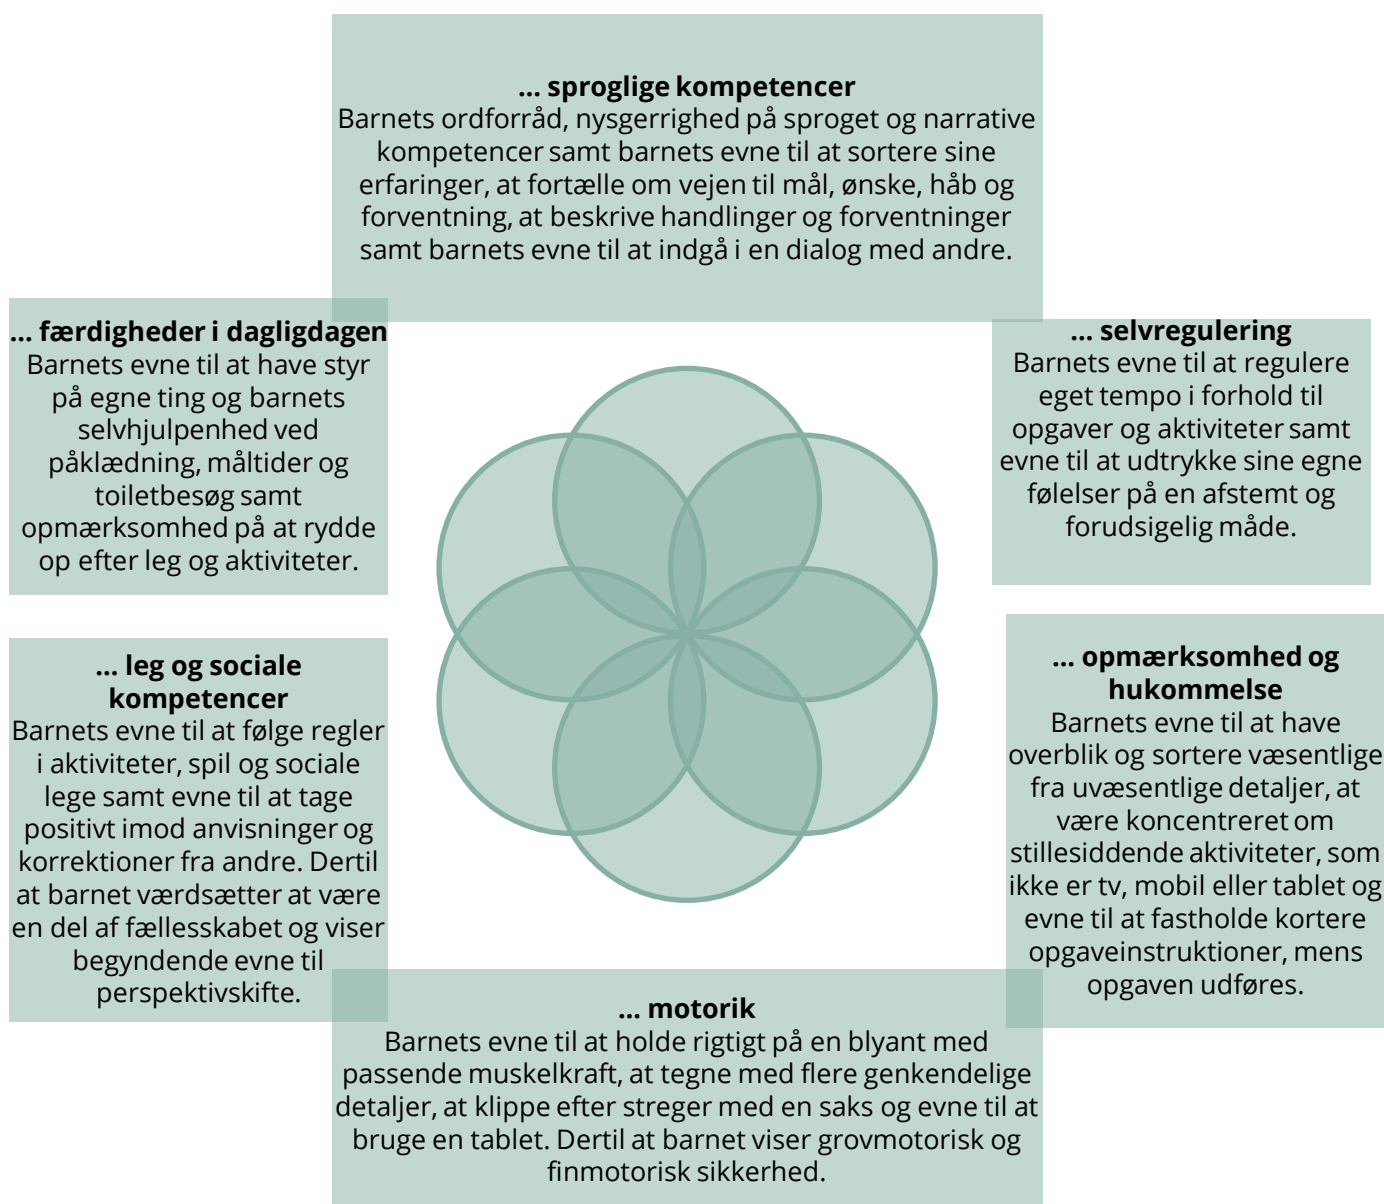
... sproglige kompetencer
Barnets ordforråd, nysgerrighed på sproget og narrative kompetencer samt barnets evne til at sortere sine erfaringer, at fortælle om vejen til mål, ønske, håb og forventning, at beskrive handlinger og forventninger samt barnets evne til at indgå i en dialog med andre.

... færdigheder i dagligdagen
Barnets evne til at have styr på egne ting og barnets selvhjulpenhed ved påklædning, måltider og toiletbesøg samt opmærksomhed på at rydde op efter leg og aktiviteter.

... selvregulering
Barnets evne til at regulere eget tempo i forhold til opgaver og aktiviteter samt evne til at udtrykke sine egne følelser på en afstemt og forudsigelig måde.

... leg og sociale kompetencer
Barnets evne til at følge regler i aktiviteter, spil og sociale lege samt evne til at tage positivt imod anvisninger og korrektioner fra andre. Dertil at barnet værdsætter at være en del af fællesskabet og viser begyndende evne til perspektivskifte.

... opmærksomhed og hukommelse
Barnets evne til at have overblik og sortere væsentlige fra uvæsentlige detaljer, at være koncentreret om stillesiddende aktiviteter, som ikke er tv, mobil eller tablet og evne til at fastholde kortere opgaveinstruktioner, mens opgaven udføres.

... motorik
Barnets evne til at holde rigtigt på en blyant med passende muskelkraft, at tegne med flere genkendelige detaljer, at klippe efter streger med en saks og evne til at bruge en tablet. Dertil at barnet viser grovmotorisk og finmotorisk sikkerhed.